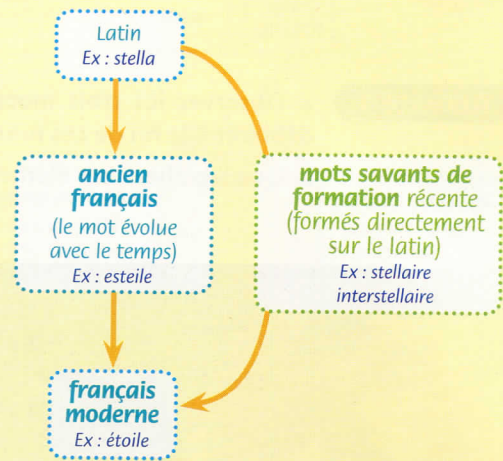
Latin
Ex : stella

ancien français
(le mot évolue avec le temps)
Ex : esteile

mots savants de formation récente
(formés directement sur le latin)
Ex : stellaire
interstellaire

français moderne
Ex : étoile